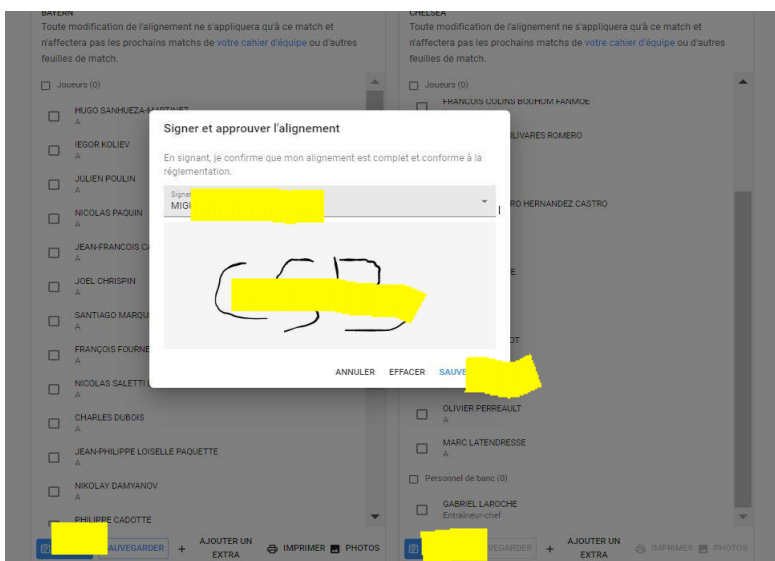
BAYERN
Toute modification de l'alignement ne s'appliquera qu'à ce match et n'affectera pas les prochains matchs de votre cahier d'équipe ou d'autres feuilles de match.

Joueurs (0)

HUGO SANHUEZA-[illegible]
A
IEGOR KOLIEV
A
JULIEN POULIN
A
NICOLAS PAQUIN
A
JEAN-FRANCOIS C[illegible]
A
JOEL CHRISPIN
A
SANTIAGO MARQU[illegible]
A
FRANÇOIS FOURNE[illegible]
A
NICOLAS SALETTI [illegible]
A
CHARLES DUBOIS
A
JEAN-PHILIPPE LOISELLE PAQUETTE
A
NIKOLAY DAMYANOV
A
PHILIPPE CADOTTE

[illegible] SAUVEGARDER + AJOUTER UN EXTRA IMPRIMER PHOTOS

CHELSEA
Toute modification de l'alignement ne s'appliquera qu'à ce match et n'affectera pas les prochains matchs de votre cahier d'équipe ou d'autres feuilles de match.

Joueurs (0)

FRANCOIS COLINS BOUHOM FANMOE
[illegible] OLIVARES ROMERO
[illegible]RO HERNANDEZ CASTRO
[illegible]E
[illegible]OT
OLIVIER PERREAULT
A
MARC LATENDRESSE
A
Personnel de banc (0)
GABRIEL LAROCHE
Entraîneur-chef

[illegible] SAUVEGARDER + AJOUTER UN EXTRA IMPRIMER PHOTOS

Signer et approuver l'alignement
En signant, je confirme que mon alignement est complet et conforme à la réglementation.
Signat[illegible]
MIGU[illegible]
ANNULER EFFACER SAUVE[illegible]